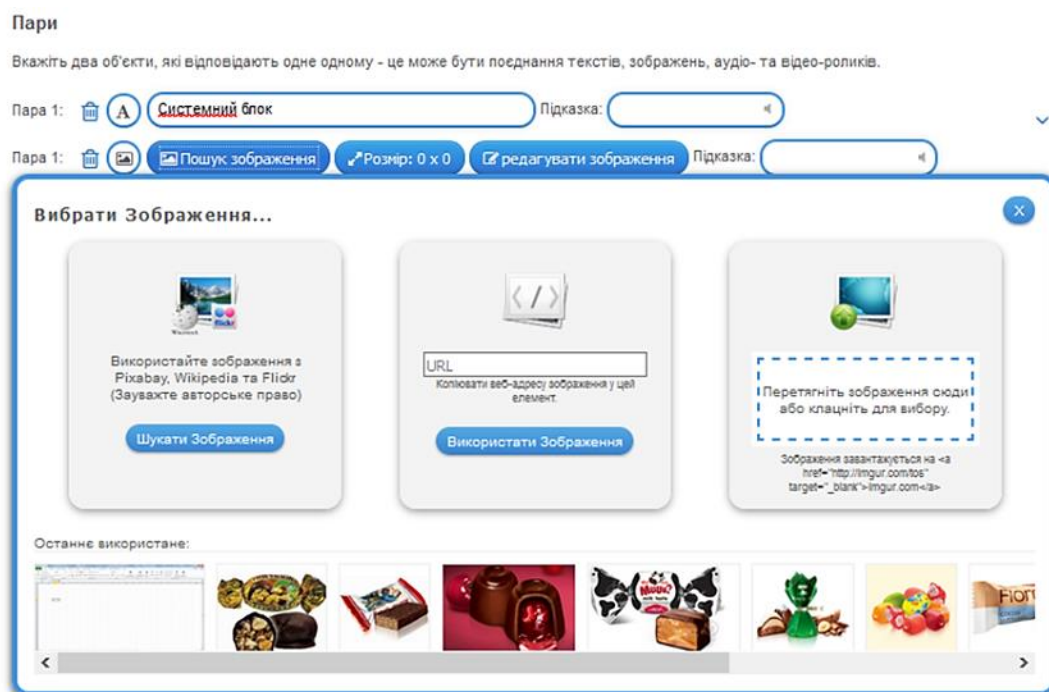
Пари

Вкажіть два об'єкти, які відповідають одне одному - це може бути поєднання текстів, зображень, аудіо- та відео-роликів.

Пара 1: A Системний блок Підказка:

Пара 1: Пошук зображення Розмір: 0 x 0 редагувати зображення Підказка:

Вибрати Зображення...

Використайте зображення з Pixabay, Wikipedia та Flickr (Зауважте авторське право)

Шукати Зображення

URL

Копіювати веб-адресу зображення у цей елемент.

Використати Зображення

Перетягніть зображення сюди або клацніть для вибору.

Зображення завантажується на <a href="http://imgur.com/tos" target="_blank">imgur.com</a>

Останнє використане: